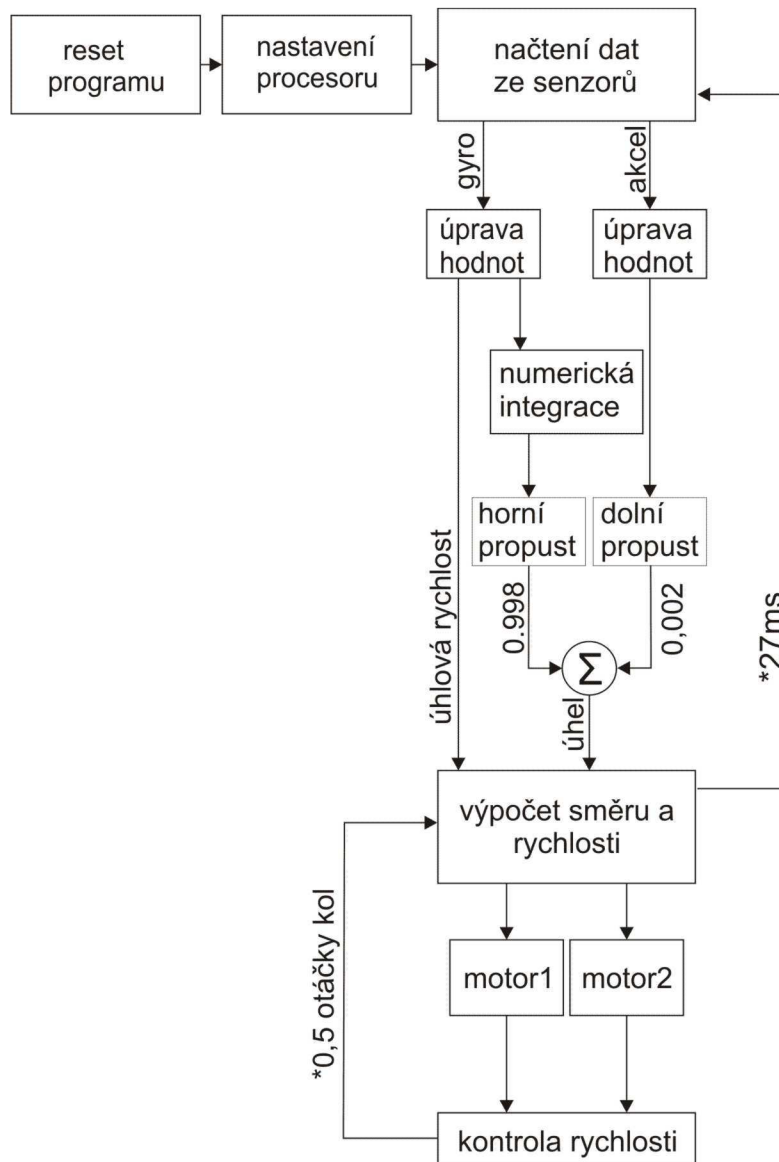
reset programu

nastavení procesoru

načtení dat ze senzorů

gyro

akcel

úprava hodnot

úprava hodnot

numerická integrace

horní propust

dolní propust

úhlová rychlost

0.998

0,002

$\Sigma$

úhel

*27ms

výpočet směru a rychlosti

*0,5 otáčky kol

motor1

motor2

kontrola rychlosti